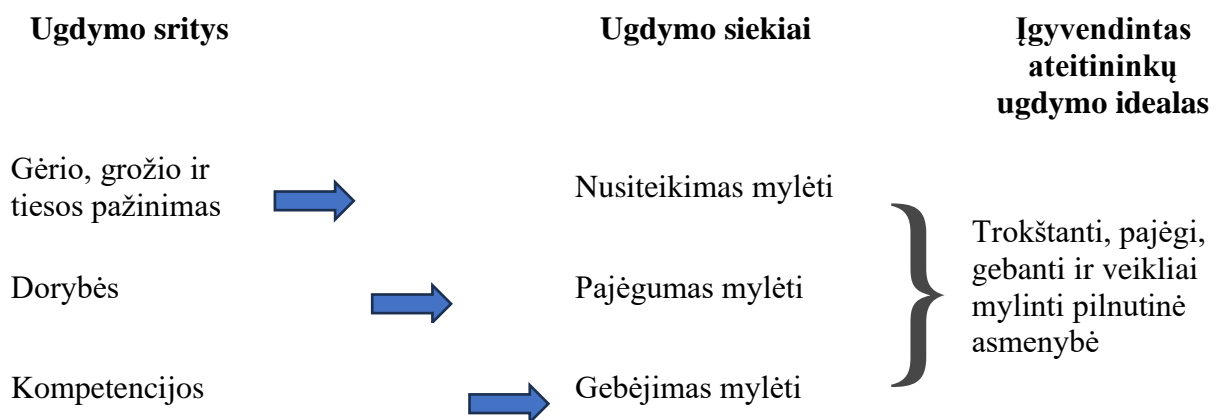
Ugdymo sritys

Ugdymo siekiai

Įgyvendintas ateitininkų ugdymo idealas

Gėrio, grožio ir tiesos pažinimas

Nusiteikimas mylėti

Dorybės

Pajėgumas mylėti

Kompetencijos

Gebėjimas mylėti

Trokštanti, pajėgi, gebanti ir veikliai mylinti pilnutinė asmenybė